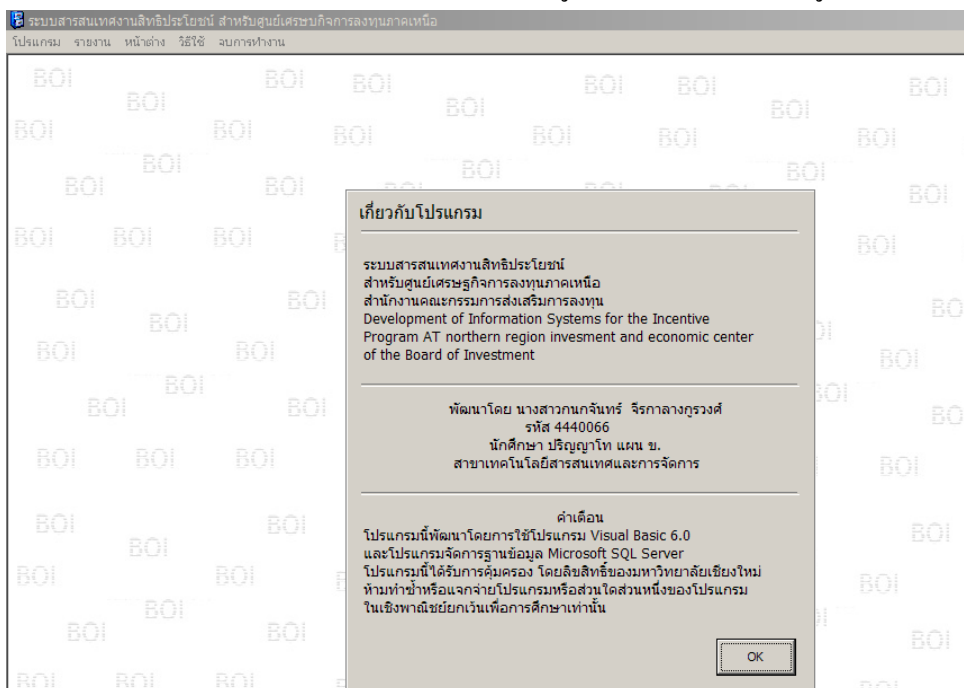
ระบบสารสนเทศงานสิทธิประโยชน์ สำหรับศูนย์เศรษฐกิจการลงทุนภาคเหนือ

โปรแกรม รายงาน หน้าต่าง วิธีใช้ จบการทำงาน

BOI BOI BOI BOI BOI BOI BOI BOI BOI

เกี่ยวกับโปรแกรม

ระบบสารสนเทศงานสิทธิประโยชน์
สำหรับศูนย์เศรษฐกิจการลงทุนภาคเหนือ
สำนักงานคณะกรรมการส่งเสริมการลงทุน
Development of Information Systems for the Incentive Program AT northern region invesment and economic center of the Board of Investment

พัฒนาโดย นางสาวกนกจันทร์ จิรกาลางกูรวงศ์
รหัส 4440066
นักศึกษา ปริญญาโท แผน ข.
สาขาเทคโนโลยีสารสนเทศและการจัดการ

คำเตือน
โปรแกรมนี้พัฒนาโดยการใช้โปรแกรม Visual Basic 6.0
และโปรแกรมจัดการฐานข้อมูล Microsoft SQL Server
โปรแกรมนี้ได้รับการคุ้มครอง โดยลิขสิทธิ์ของมหาวิทยาลัยเชียงใหม่
ห้ามทำซ้ำหรือแจกจ่ายโปรแกรมหรือส่วนใดส่วนหนึ่งของโปรแกรม
ในเชิงพาณิชย์ยกเว้นเพื่อการศึกษาเท่านั้น

OK